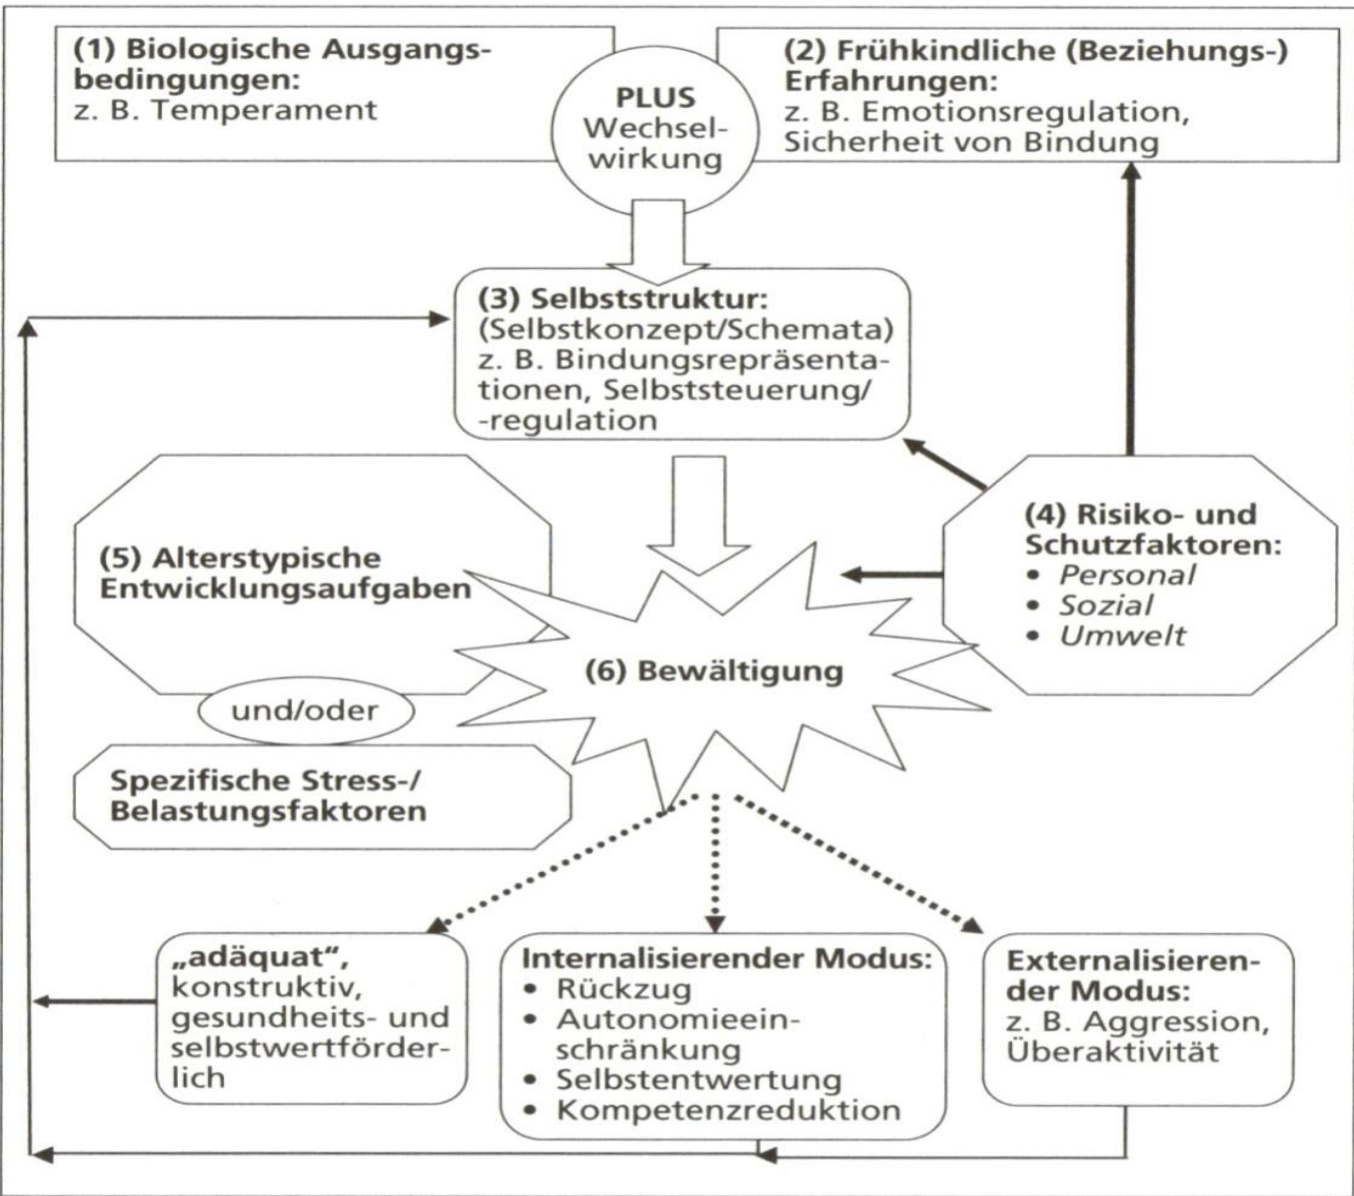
(1) Biologische Ausgangsbedingungen:
z. B. Temperament

PLUS
Wechselwirkung

(2) Frühkindliche (Beziehungs-) Erfahrungen:
z. B. Emotionsregulation, Sicherheit von Bindung

(3) Selbststruktur:
(Selbstkonzept/Schemata)
z. B. Bindungsrepräsentationen, Selbststeuerung/ -regulation

(5) Alterstypische Entwicklungsaufgaben

und/oder

Spezifische Stress-/ Belastungsfaktoren

(6) Bewältigung

(4) Risiko- und Schutzfaktoren:
• Personal
• Sozial
• Umwelt

„adäquat“, konstruktiv, gesundheits- und selbstwertförderlich

Internalisierender Modus:
• Rückzug
• Autonomieeinschränkung
• Selbstentwertung
• Kompetenzreduktion

Externalisierender Modus:
z. B. Aggression, Überaktivität